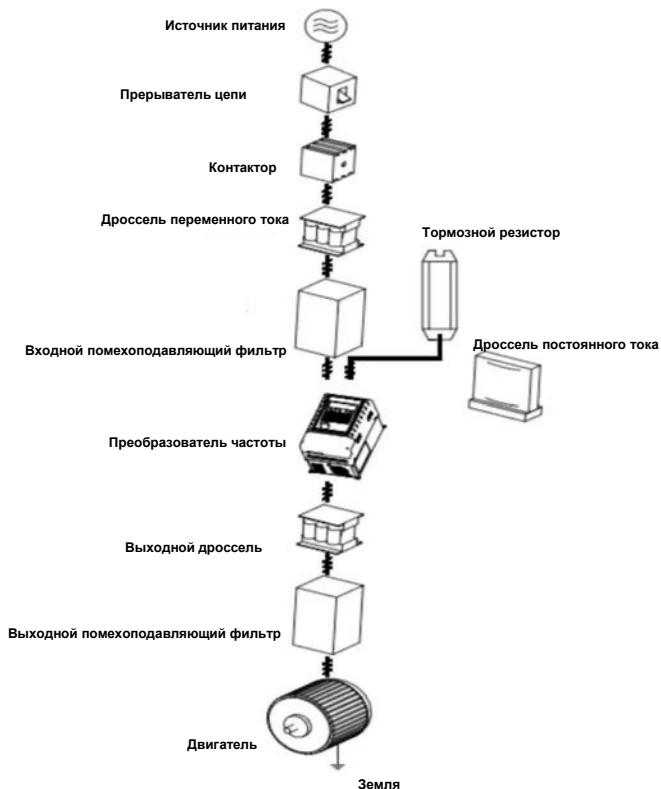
Источник питания

Прерыватель цепи

Контактор

Дроссель переменного тока

Тормозной резистор

Входной помехоподавляющий фильтр

Дроссель постоянного тока

Преобразователь частоты

Выходной дроссель

Выходной помехоподавляющий фильтр

Двигатель

Земля